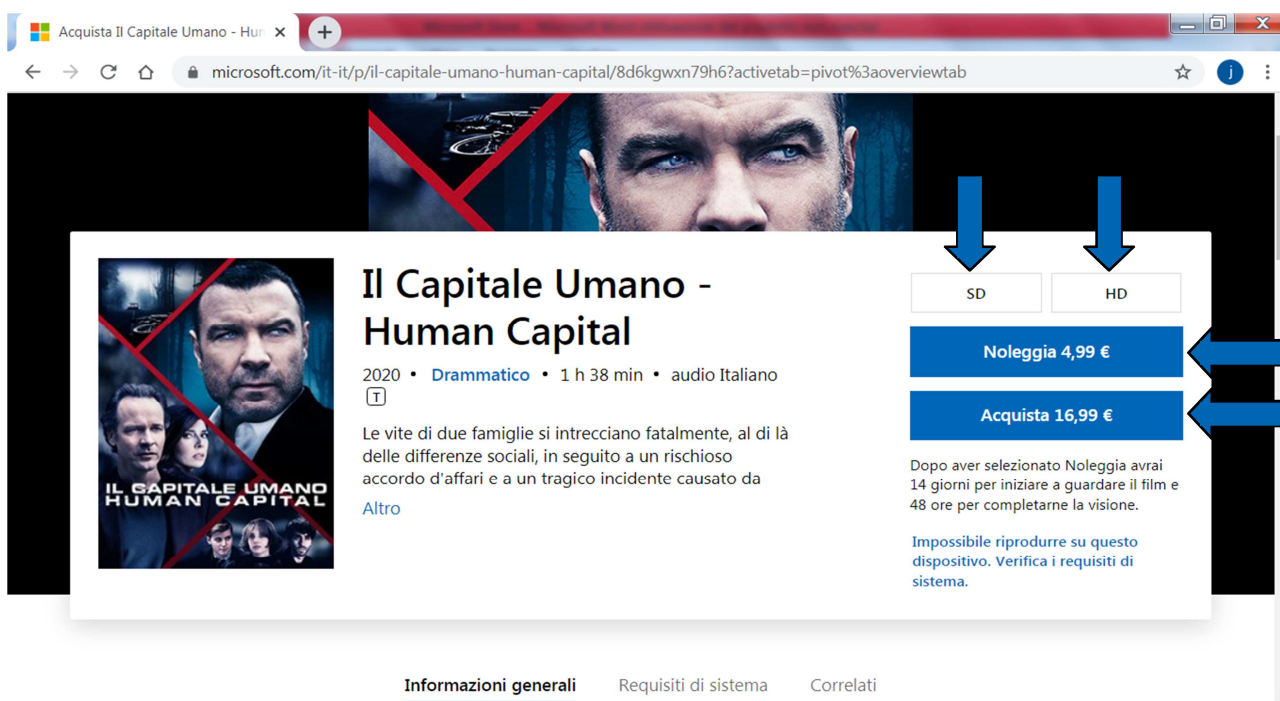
Acquista Il Capitale Umano - Hur

microsoft.com/it-it/p/il-capitale-umano-human-capital/8d6kgwxn79h6?activetab=pivot%3aoverviewtab

j

IL CAPITALE UMANO
HUMAN CAPITAL

Il Capitale Umano - Human Capital

2020 • Drammatico • 1 h 38 min • audio Italiano

T

Le vite di due famiglie si intrecciano fatalmente, al di là delle differenze sociali, in seguito a un rischioso accordo d'affari e a un tragico incidente causato da

Altro

SD

HD

Noleggia 4,99 €

Acquista 16,99 €

Dopo aver selezionato Noleggia avrai 14 giorni per iniziare a guardare il film e 48 ore per completarne la visione.

Impossibile riprodurre su questo dispositivo. Verifica i requisiti di sistema.

Informazioni generali

Requisiti di sistema

Correlati